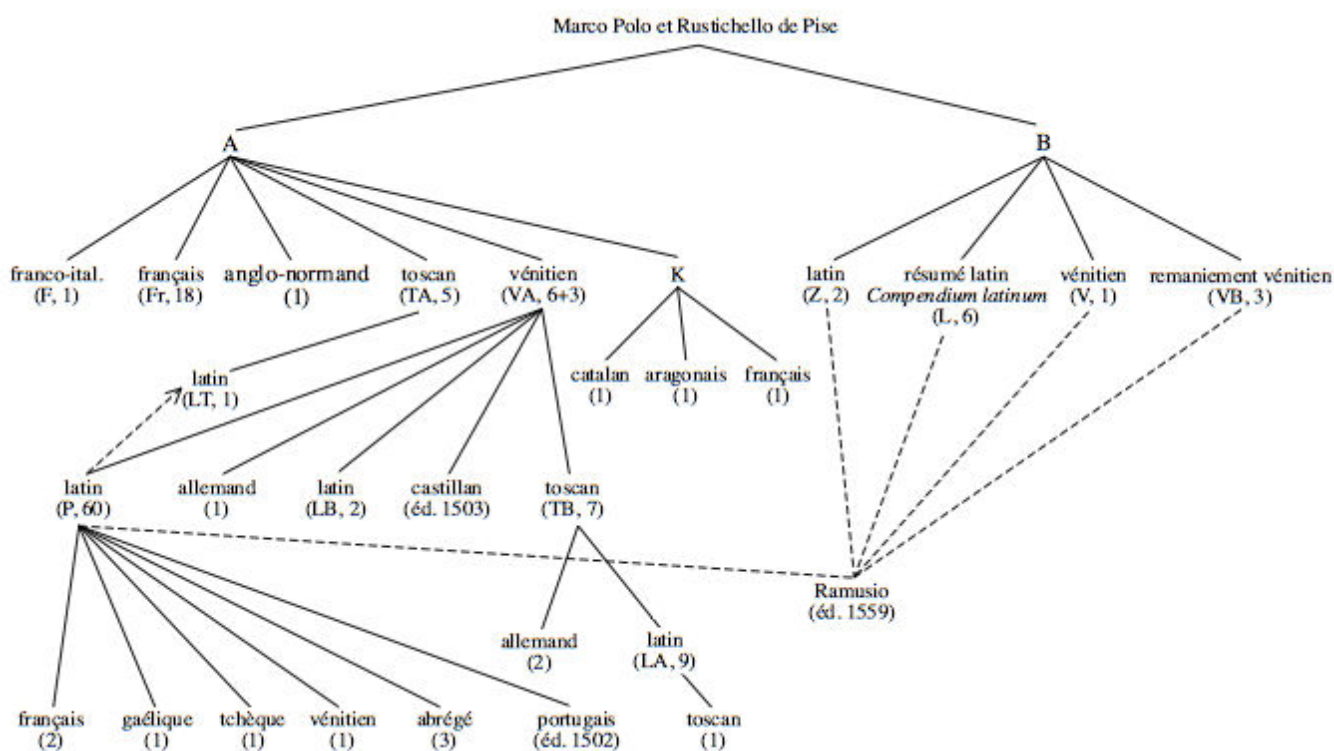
Marco Polo et Rustichello de Pise

A

B

franco-ital. (F, 1)

français (Fr, 18)

anglo-normand (1)

toscan (TA, 5)

vénitien (VA, 6+3)

K

latin (Z, 2)

résumé latin *Compendium latinum* (L, 6)

vénitien (V, 1)

remaniement vénitien (VB, 3)

latin (LT, 1)

catalan (1)

aragonais (1)

français (1)

latin (P, 60)

allemand (1)

latin (LB, 2)

castillan (éd. 1503)

toscan (TB, 7)

Ramusio (éd. 1559)

allemand (2)

latin (LA, 9)

français (2)

gaélique (1)

tchèque (1)

vénitien (1)

abrégé (3)

portugais (éd. 1502)

toscan (1)